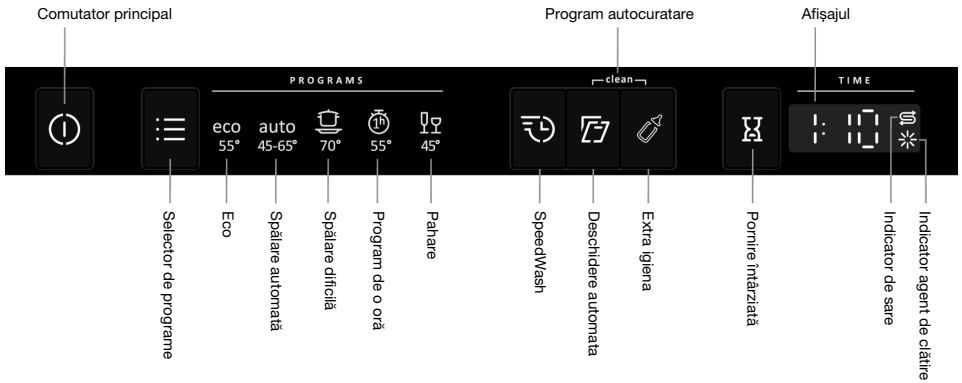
Comutator principal

Program autocuratare

Afişajul

PROGRAMS

eco 55°

auto 45-65°

70°

1h 55°

45°

clean

TIME

1: 10

Selector de programe

Eco

Spălare automată

Spălare dificilă

Program de o oră

Pahare

SpeedWash

Deschidere automata

Extra igiena

Pornire întârziată

Indicator de sare

Indicator agent de clătire